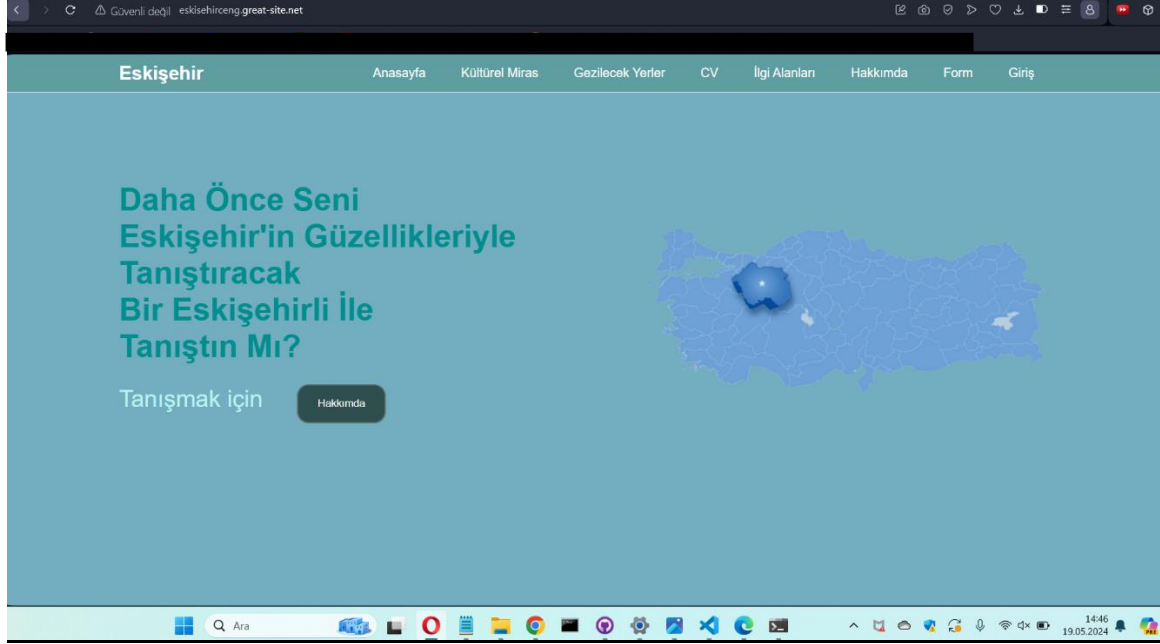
Güvenli değil eskisehirceng.great-site.net

Eskişehir

Anasayfa Kültürel Miras Gezilecek Yerler CV İlgi Alanları Hakkımda Form Giriş

Daha Önce Seni
Eskişehir'in Güzellikleriyle
Tanıştıracak
Bir Eskişehirli İle
Tanıştın Mı?

Tanışmak için

Hakkımda

Ara

14:46
19.05.2024